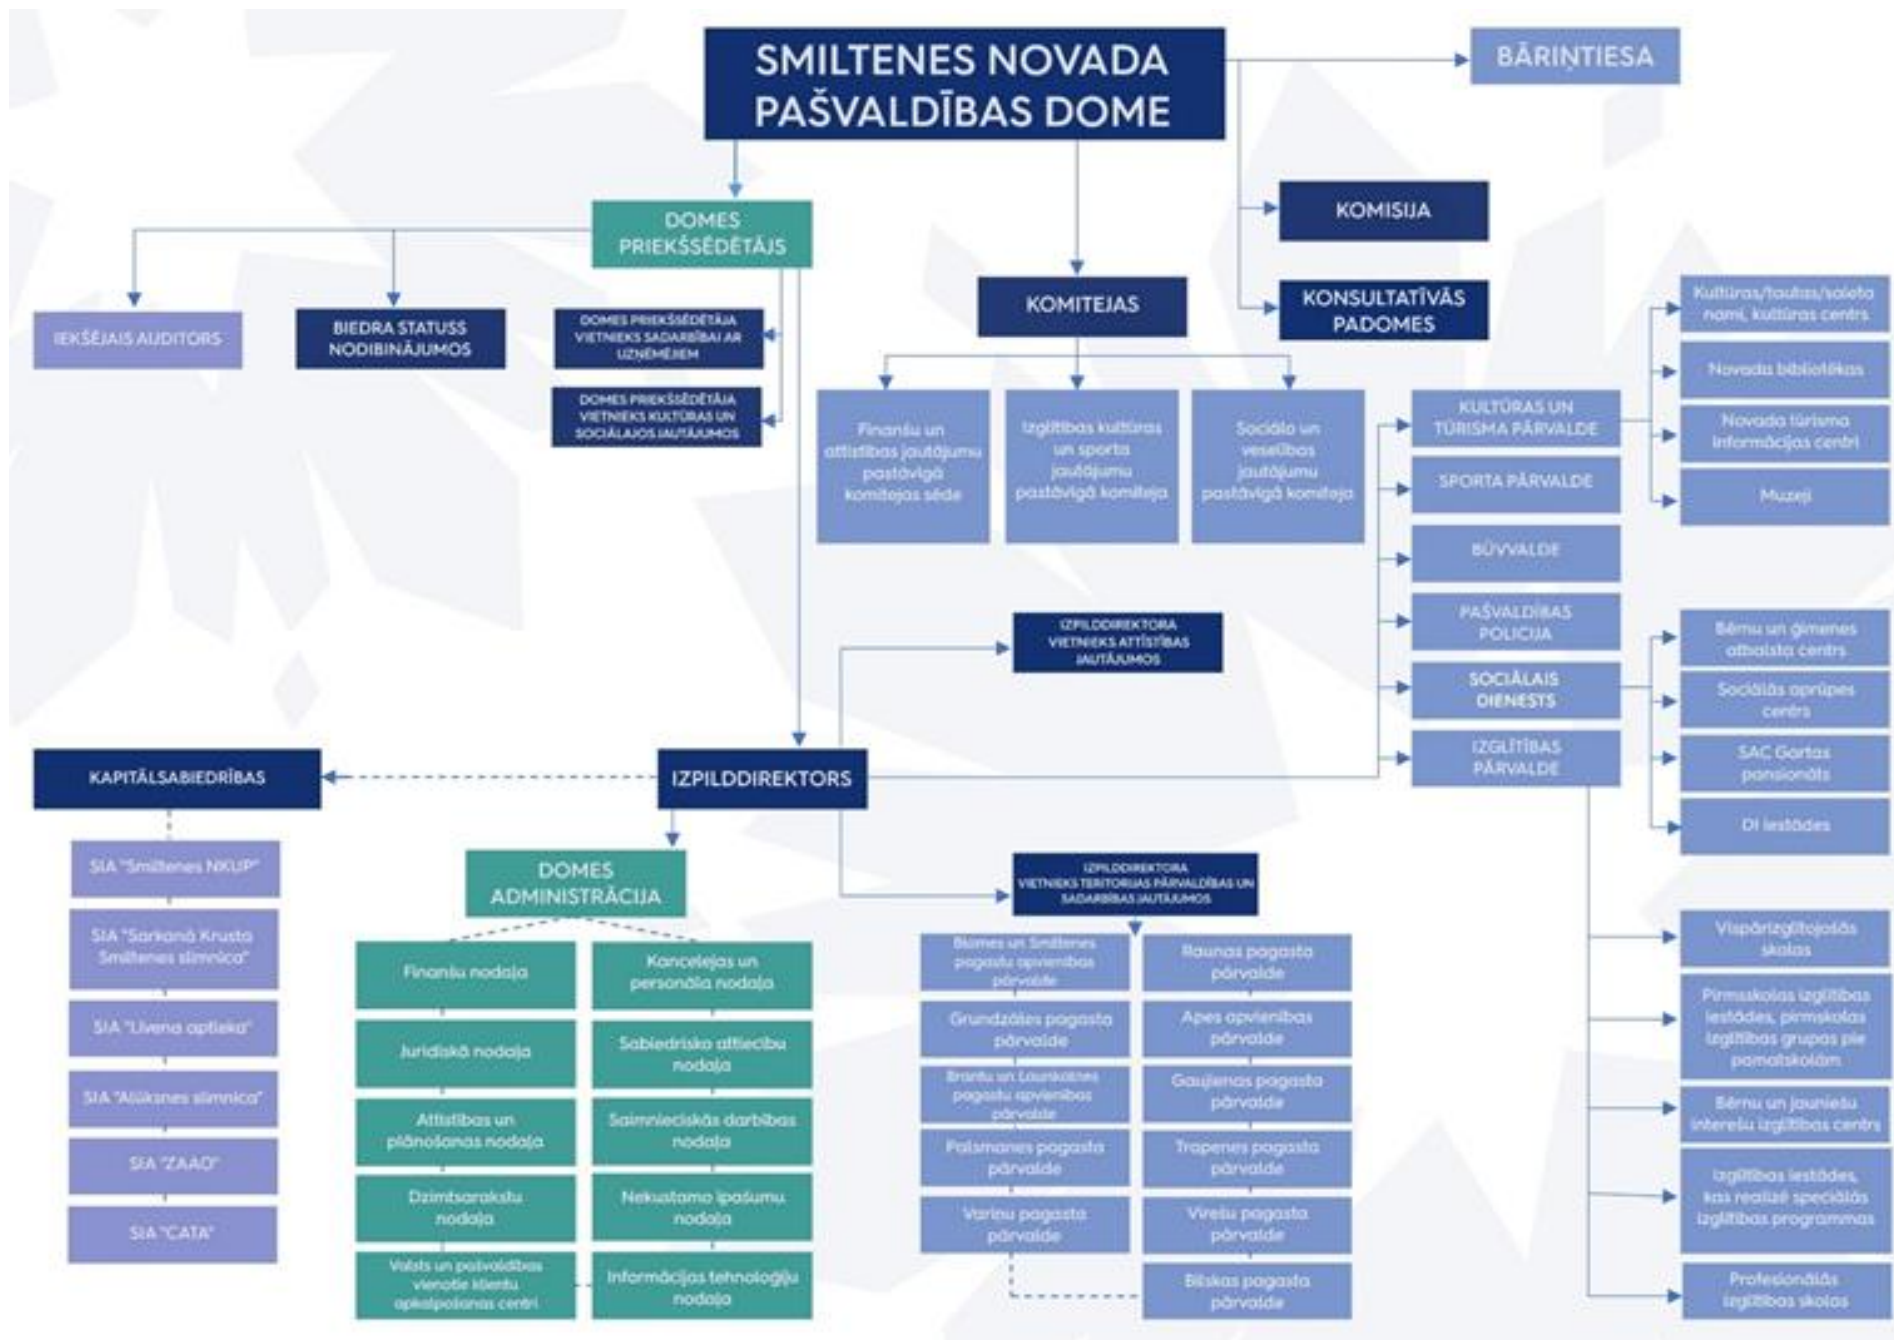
SMILTENES NOVADA PAŠVALDĪBAS DOME

BĀRIŅTIESA

DOMES PRIEKŠSĒDĒTĀJS

KOMISIJA

KOMITEJAS

KONSULTATĪVĀS PADOMES

IEKŠĒJAIS AUDITORS

BIEDRA STATUSS NODIBINĀJUMOS

DOMES PRIEKŠSĒDĒTĀJA VIETNIEKS SADARBĪBAI AR UZŅĒMĒJIEM

DOMES PRIEKŠSĒDĒTĀJA VIETNIEKS KULTŪRAS UN SOCIĀLAJOS JAUTĀJUMOS

Finanšu un attīstības jautājumu pastāvīgā komitejas sēde

Izglītības kultūras un sporta jautājumu pastāvīgā komiteja

Sociālo un veselības jautājumu pastāvīgā komiteja

KULTŪRAS UN TŪRISMA PĀRVALDE

SPORTA PĀRVALDE

BŪVVALDE

PAŠVALDĪBAS POLICIJA

SOCIĀLAIS DIENESTS

IZGLĪTĪBAS PĀRVALDE

Kultūras/tautas/saieta nami, kultūras centrs

Novada bibliotēkas

Novada tūrisma informācijas centri

Muzeji

Bērnu un ģimenes atbalsta centrs

Sociālās aprūpes centrs

SAC Gaujas pansionāts

DI iestādes

IZPILDDIREKTORA VIETNIEKS ATTĪSTĪBAS JAUTĀJUMOS

KAPITĀLSABIEDRĪBAS

IZPILDDIREKTORS

SIA "Smiltenes NKUP"

SIA "Sarkanā Krusta Smiltenes slimnīca"

SIA "Livena aptieka"

SIA "Alūksnes slimnīca"

SIA "ZAAO"

SIA "CATA"

DOMES ADMINISTRĀCIJA

Finanšu nodaļa

Kancelejas un personāla nodaļa

Juridiskā nodaļa

Sabiedrisko attiecību nodaļa

Attīstības un plānošanas nodaļa

Saimnieciskās darbības nodaļa

Dzimtsarakstu nodaļa

Nekustamo īpašumu nodaļa

Valsts un pašvaldības vienotie klientu apkalpošanas centri

Informācijas tehnoloģiju nodaļa

IZPILDDIREKTORA VIETNIEKS TERITORIJAS PĀRVALDĪBAS UN SADARBĪBAS JAUTĀJUMOS

Blomes un Smiltenes pagastu apvienības pārvalde

Raunas pagasta pārvalde

Grundzāles pagasta pārvalde

Apes apvienības pārvalde

Brantu un Launkalnes pagastu apvienības pārvalde

Gaujienas pagasta pārvalde

Palsmanes pagasta pārvalde

Trapenes pagasta pārvalde

Variņu pagasta pārvalde

Virešu pagasta pārvalde

Bilskas pagasta pārvalde

Vispārizglītojošās skolas

Pirmsskolas izglītības iestādes, pirmsskolas izglītības grupas pie pamatskolām

Bērnu un jauniešu interešu izglītības centrs

Izglītības iestādes, kas realizē speciālās izglītības programmas

Profesionālās izglītības skolas